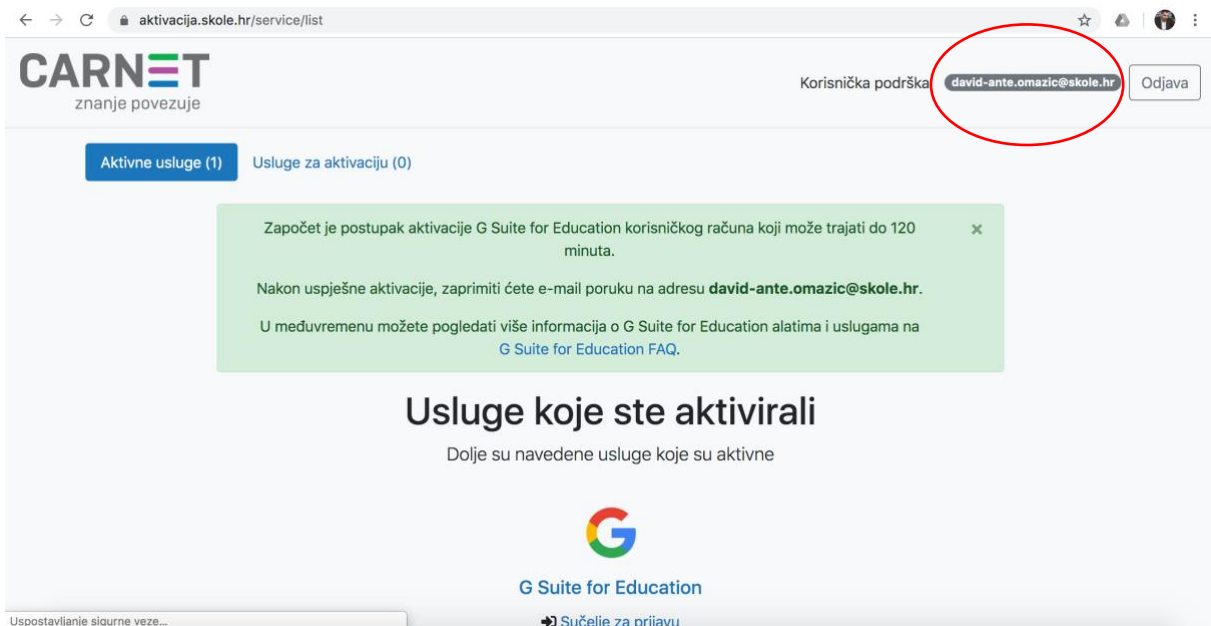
aktivacija.skole.hr/service/list

CARNET
znanje povezuje

Korisnička podrška david-ante.omazic@skole.hr Odjava

Aktivne usluge (1) Usluge za aktivaciju (0)

Započet je postupak aktivacije G Suite for Education korisničkog računa koji može trajati do 120 minuta.

×

Nakon uspješne aktivacije, zaprimiti ćete e-mail poruku na adresu **david-ante.omazic@skole.hr**.

U međuvremenu možete pogledati više informacija o G Suite for Education alatima i uslugama na G Suite for Education FAQ.

Usluge koje ste aktivirali

Dolje su navedene usluge koje su aktivne

G Suite for Education

Sučelje za prijavu

Uspostavljanje sigurne veze...